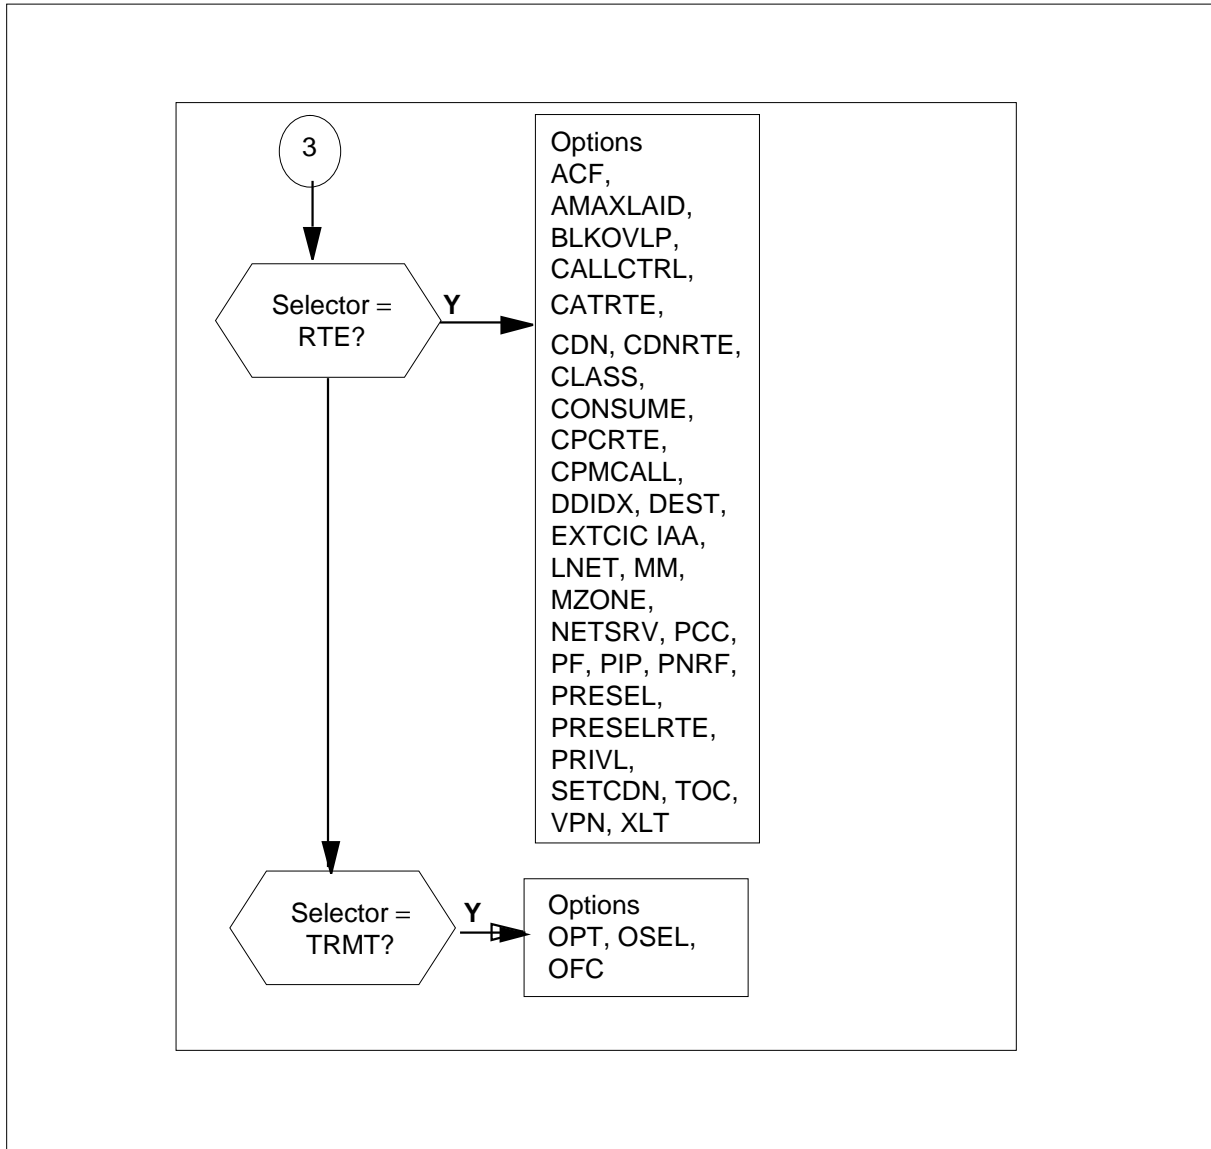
3

Selector = RTE?

Y

Options
ACF,
AMAXLAID,
BLKOVLP,
CALLCTRL,
CATRTE,
CDN, CDNRTE,
CLASS,
CONSUME,
CPCRTE,
CPMCALL,
DDIDX, DEST,
EXTCIC IAA,
LNET, MM,
MZONE,
NETSRV, PCC,
PF, PIP, PNRF,
PRESEL,
PRESELRTE,
PRIVL,
SETCDN, TOC,
VPN, XLT

Selector = TRMT?

Y

Options
OPT, OSEL,
OFC